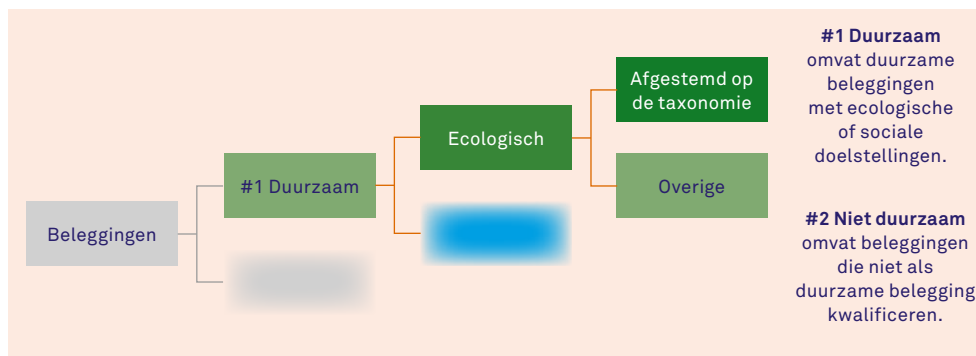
Beleggingen

#1 Duurzaam

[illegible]

Ecologisch

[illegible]

Afgestemd op de taxonomie

Overige

**#1 Duurzaam** omvat duurzame beleggingen met ecologische of sociale doelstellingen.

**#2 Niet duurzaam** omvat beleggingen die niet als duurzame belegging kwalificeren.